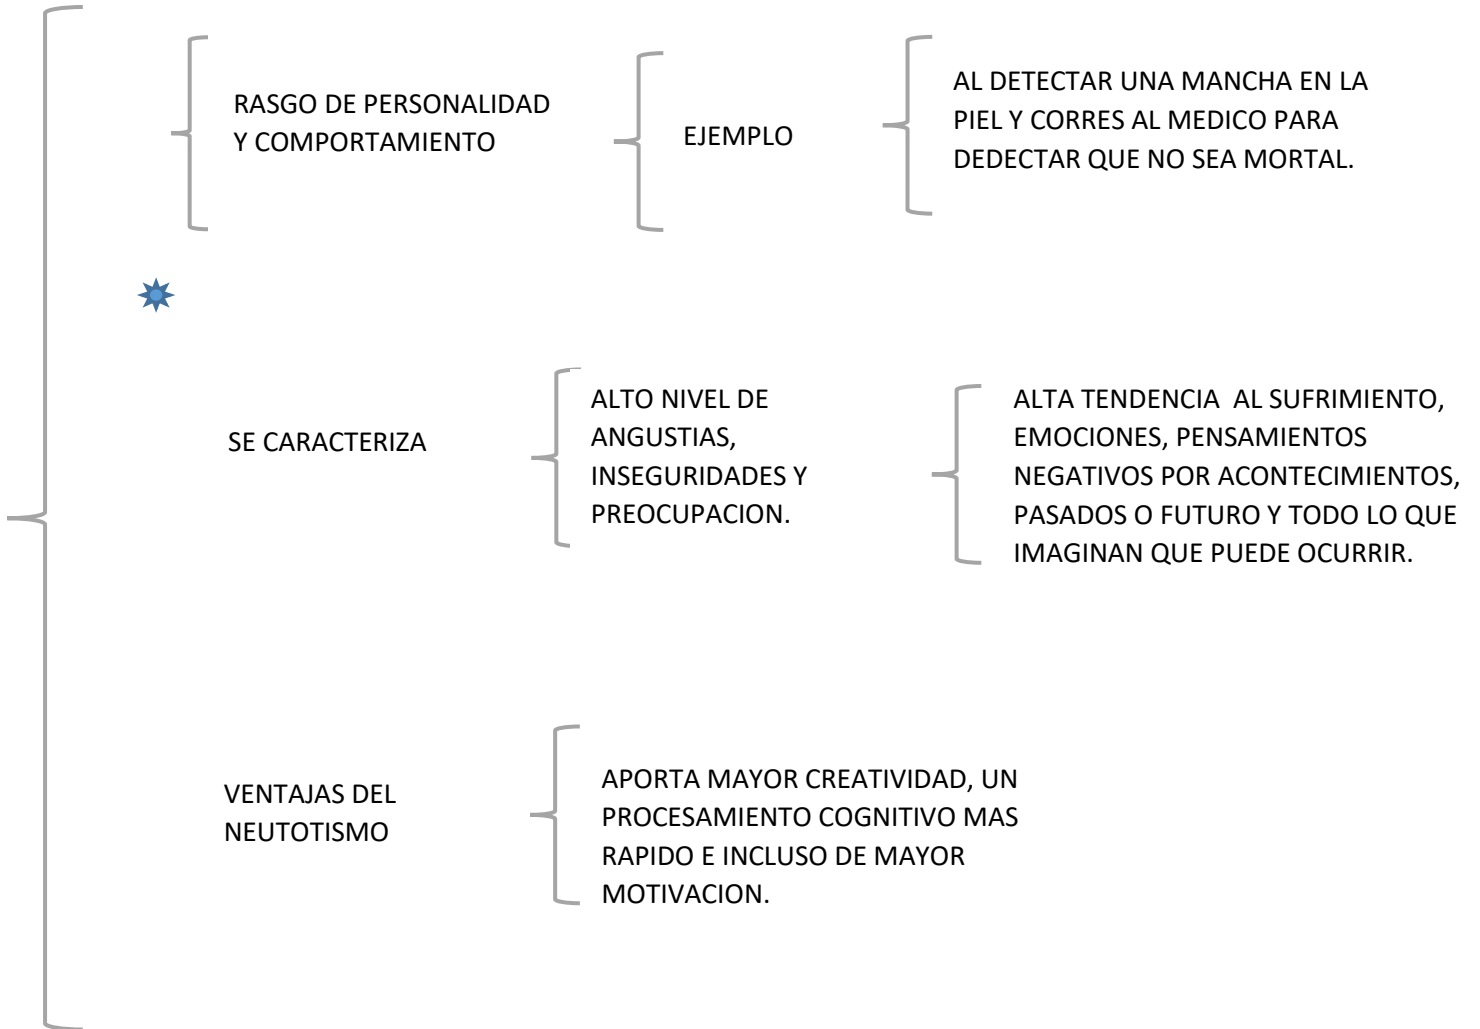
RASGO DE PERSONALIDAD Y COMPORTAMIENTO

EJEMPLO

AL DETECTAR UNA MANCHA EN LA PIEL Y CORRES AL MEDICO PARA DEDECTAR QUE NO SEA MORTAL.

SE CARACTERIZA

ALTO NIVEL DE ANGUSTIAS, INSEGURIDADES Y PREOCUPACION.

ALTA TENDENCIA AL SUFRIMIENTO, EMOCIONES, PENSAMIENTOS NEGATIVOS POR ACONTECIMIENTOS, PASADOS O FUTURO Y TODO LO QUE IMAGINAN QUE PUEDE OCURRIR.

VENTAJAS DEL NEUTOTISMO

APORTA MAYOR CREATIVIDAD, UN PROCESAMIENTO COGNITIVO MAS RAPIDO E INCLUSO DE MAYOR MOTIVACION.